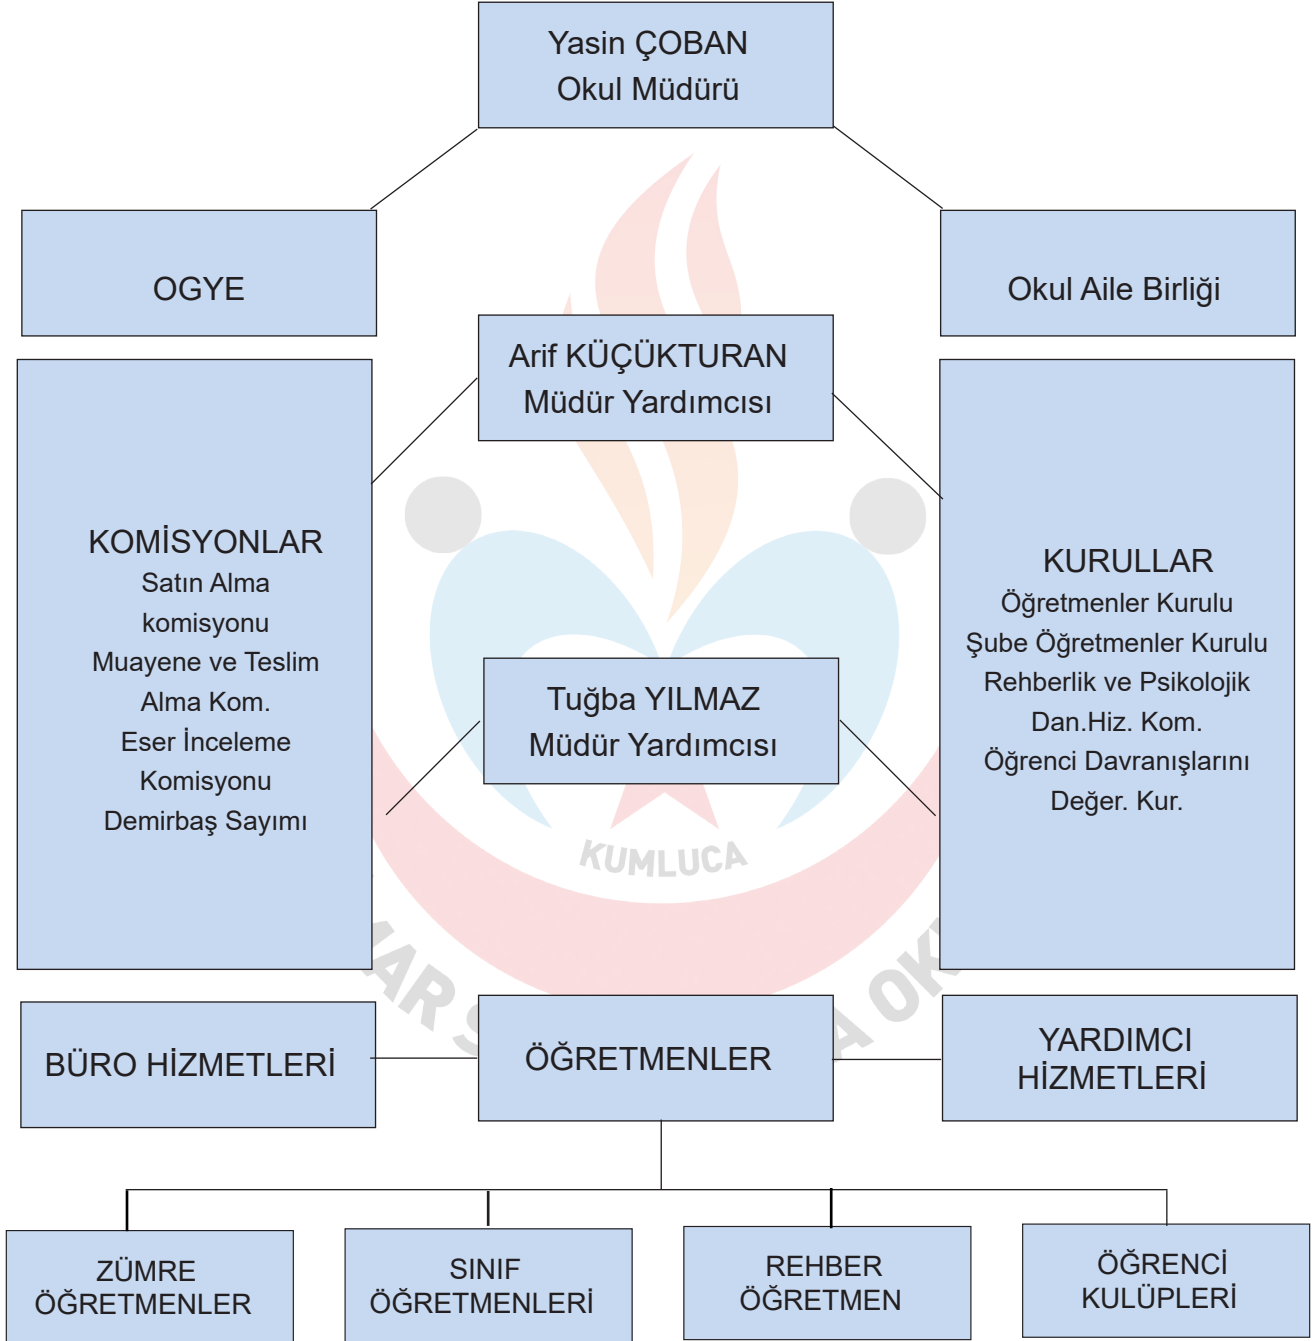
Yasin ÇOBAN
Okul Müdürü

OGYE

Okul Aile Birliği

Arif KÜÇÜKTURAN
Müdür Yardımcısı

KOMİSYONLAR
Satın Alma komisyonu
Muayene ve Teslim Alma Kom.
Eser İnceleme Komisyonu
Demirbaş Sayımı

KURULLAR
Öğretmenler Kurulu
Şube Öğretmenler Kurulu
Rehberlik ve Psikolojik Dan.Hiz. Kom.
Öğrenci Davranışlarını Değer. Kur.

Tuğba YILMAZ
Müdür Yardımcısı

KUMLUCA

BÜRO HİZMETLERİ

ÖĞRETMENLER

YARDIMCI HİZMETLERİ

ZÜMRE ÖĞRETMENLER

SINIF ÖĞRETMENLERİ

REHBER ÖĞRETMEN

ÖĞRENCİ KULÜPLERİ